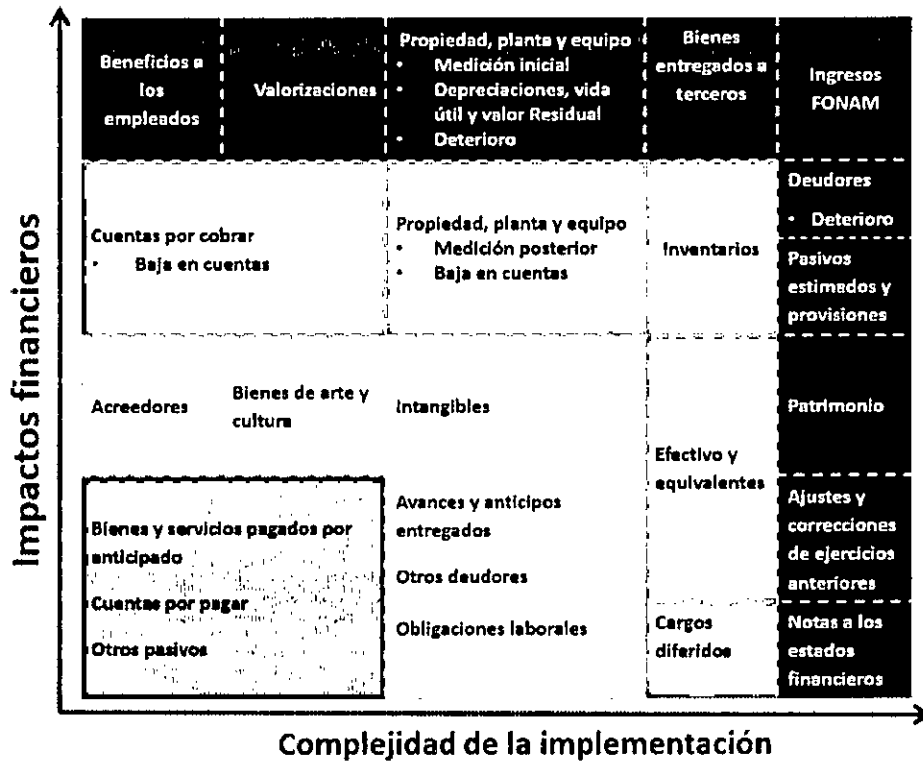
Impactos financieros

Beneficios a los empleados

Valorizaciones

Propiedad, planta y equipo
• Medición inicial
• Depreciaciones, vida útil y valor Residual
• Deterioro

Bienes entregados a terceros

Ingresos FONAM

Cuentas por cobrar
• Baja en cuentas

Propiedad, planta y equipo
• Medición posterior
• Baja en cuentas

Inventarios

Deudores
• Deterioro

Pasivos estimados y provisiones

Acreedores

Bienes de arte y cultura

Intangibles

Efectivo y equivalentes

Patrimonio

Bienes y servicios pagados por anticipado

Cuentas por pagar

Otros pasivos

Avances y anticipos entregados

Otros deudores

Obligaciones laborales

Ajustes y correcciones de ejercicios anteriores

Cargos diferidos

Notas a los estados financieros

Complejidad de la implementación